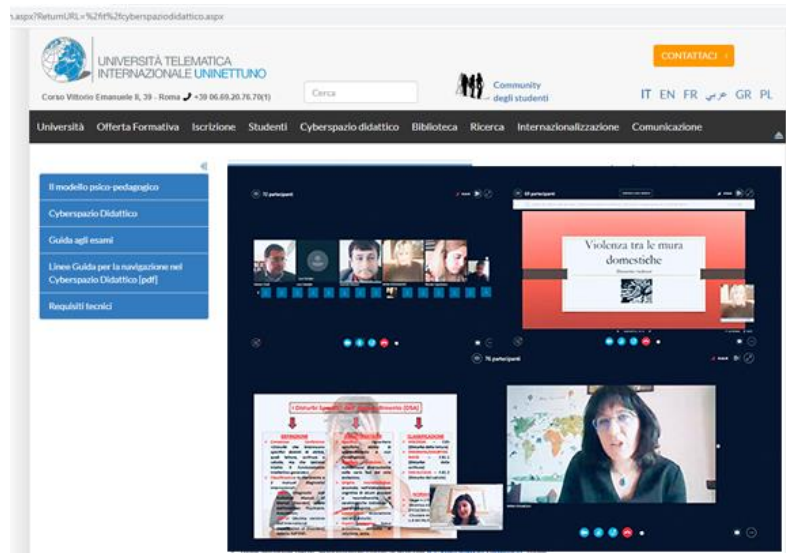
n.aspx?ReturnURL=%2fit%2fcyberspaziodidattico.aspx

UNIVERSITÀ TELEMATICA INTERNAZIONALE UNINETTUNO

Corso Vittorio Emanuele II, 39 - Roma +39 06.69.20.76.70(1)

Cerca

Community degli studenti

CONTATTACI

IT EN FR عربي GR PL

Università Offerta Formativa Iscrizione Studenti Cyberspazio didattico Biblioteca Ricerca Internazionalizzazione Comunicazione

Il modello psico-pedagogico

Cyberspazio Didattico

Guida agli esami

Linee Guida per la navigazione nel Cyberspazio Didattico [pdf]

Requisiti tecnici

72 partecipanti

69 partecipanti

Violenza tra le mura domestiche

76 partecipanti

I Disturbi Specifici dell'Apprendimento (DSA)

DEFINIZIONE

CLASSIFICAZIONE

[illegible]